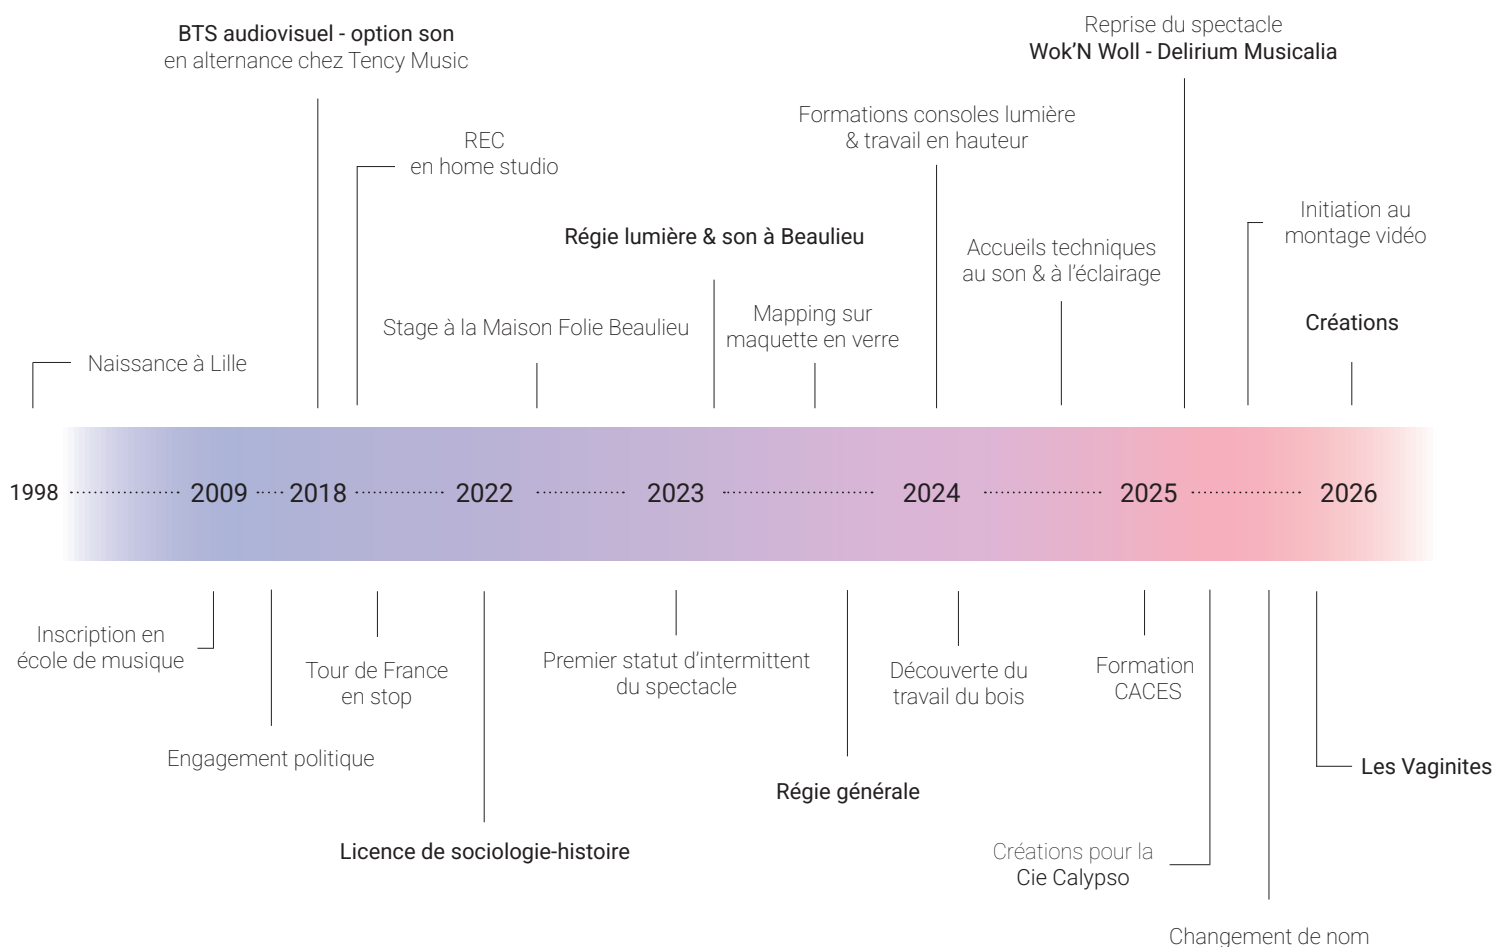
BTS audiovisuel - option son
en alternance chez Tency Music

Reprise du spectacle
Wok'N Woll - Delirium Musicalia

Formations consoles lumière
& travail en hauteur

REC
en home studio

Initiation au
montage vidéo

Régie lumière & son à Beaulieu

Accueils techniques
au son & à l'éclairage

Mapping sur
maquette en verre

Stage à la Maison Folie Beaulieu

Créations

Naissance à Lille

1998 2009 2018 2022 2023 2024 2025 2026

Inscription en
école de musique

Tour de France
en stop

Premier statut d'intermittent
du spectacle

Découverte du
travail du bois

Formation
CACES

Engagement politique

Les Vaginites

Régie générale

Licence de sociologie-histoire

Créations pour la
Cie Calypso

Changement de nom